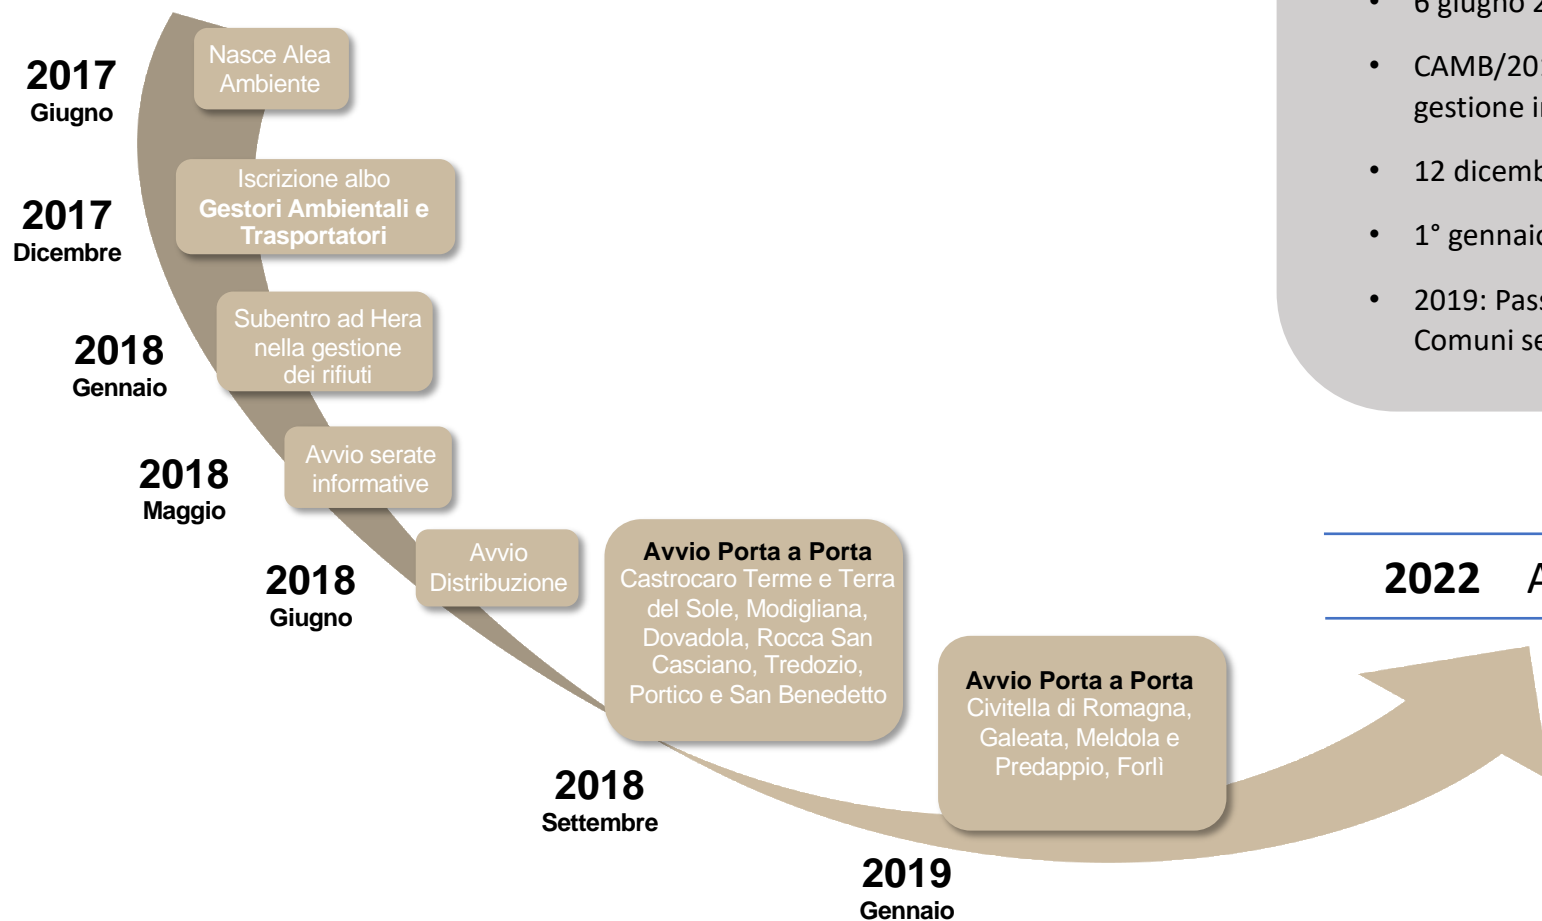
2017
Giugno

Nasce Alea Ambiente

2017
Dicembre

Iscrizione albo
Gestori Ambientali e Trasportatori

2018
Gennaio

Subentro ad Hera nella gestione dei rifiuti

2018
Maggio

Avvio serate informative

2018
Giugno

Avvio Distribuzione

Avvio Porta a Porta
Castrocaro Terme e Terra del Sole, Modigliana, Dovadola, Rocca San Casciano, Tredozio, Portico e San Benedetto

2018
Settembre

Avvio Porta a Porta
Civitella di Romagna, Galeata, Meldola e Predappio, Forlì

2019
Gennaio

• 6 giugno 2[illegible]
• CAMB/20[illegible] gestione i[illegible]
• 12 dicemb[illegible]
• 1° gennaio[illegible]
• 2019: Pas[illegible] Comuni se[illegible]

2022 A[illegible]